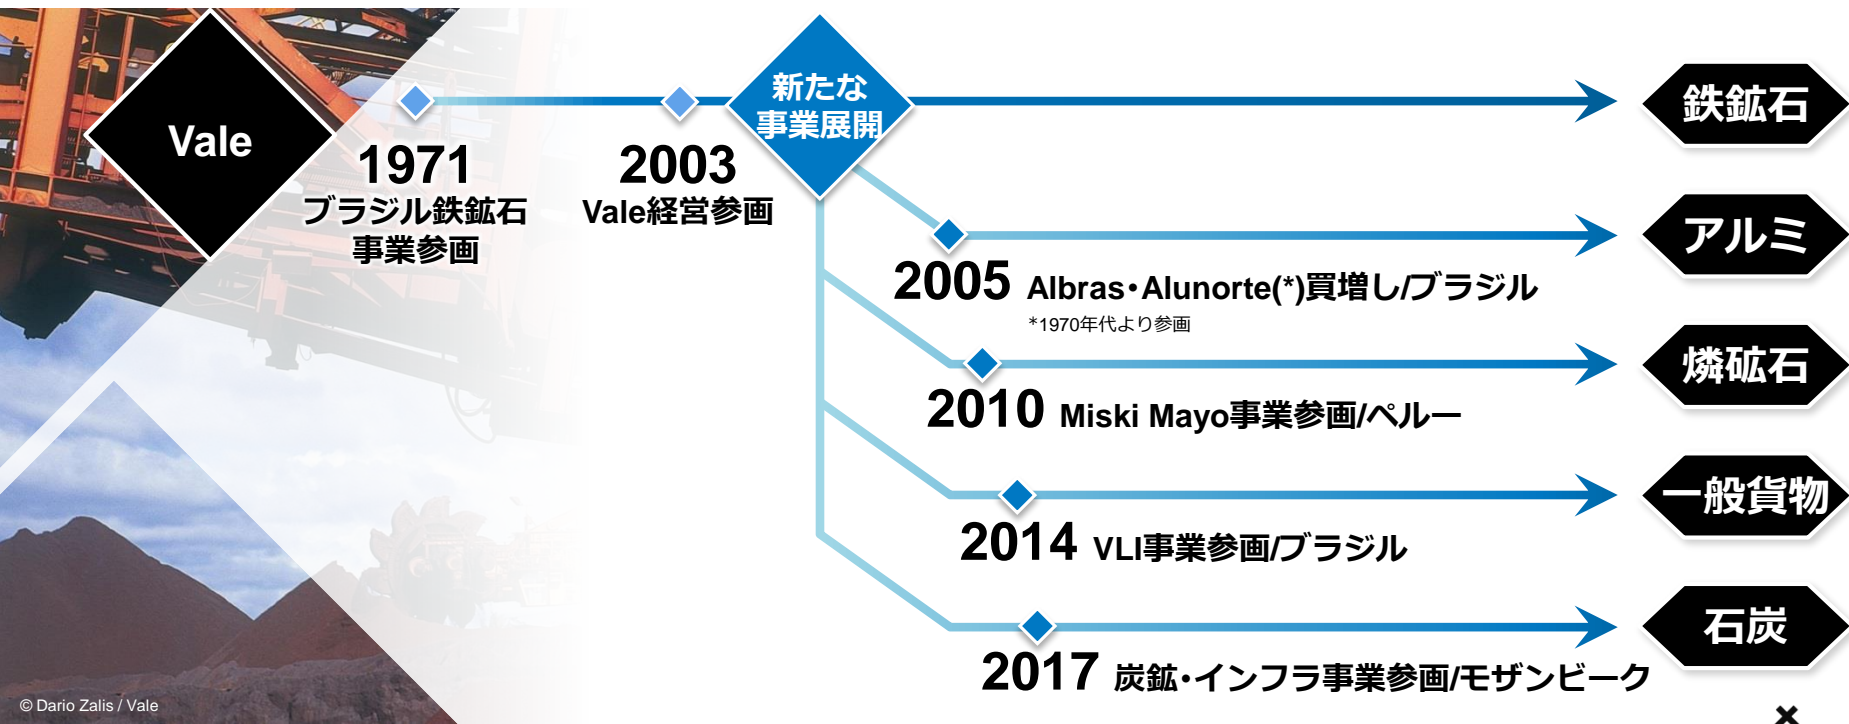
Vale

1971
ブラジル鉄鉱石
事業参画

2003
Vale経営参画

新たな
事業展開

鉄鉱石

2005 Albras・Alunorte(*)買増し/ブラジル
*1970年代より参画

アルミ

2010 Miski Mayo事業参画/ペルー

燐砿石

2014 VLI事業参画/ブラジル

一般貨物

2017 炭鉱・インフラ事業参画/モザンビーク

石炭

© Dario Zalis / Vale